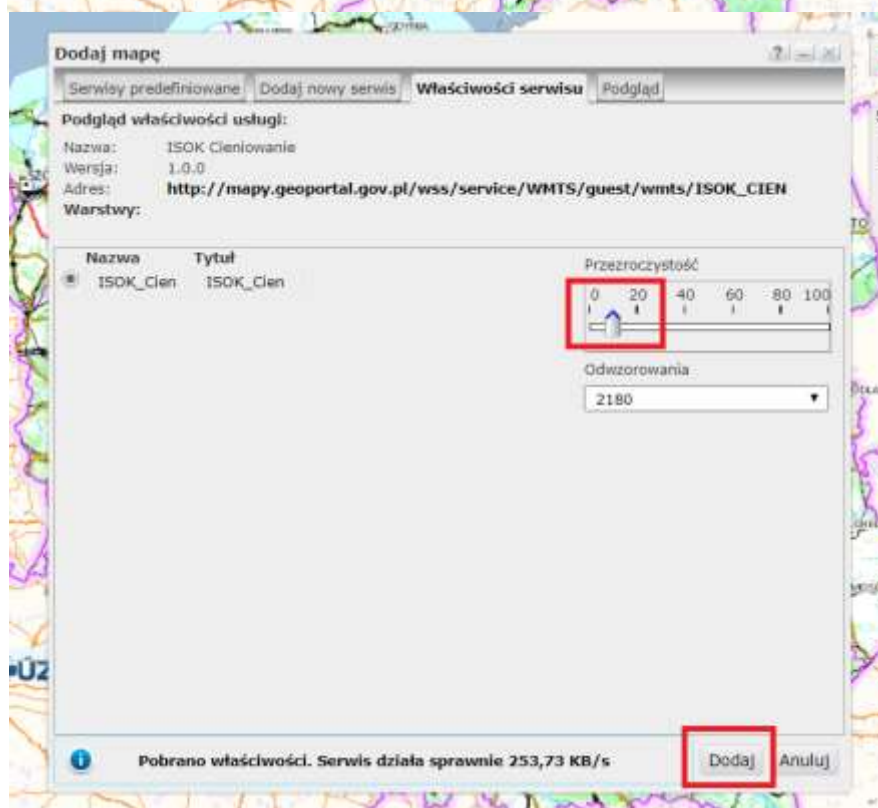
Dodaj mapę

Serwisy predefiniowane | Dodaj nowy serwis | Właściwości serwisu | Podgląd

Podgląd właściwości usługi:

Nazwa: ISOK Cieniowanie
Wersja: 1.0.0
Adres: http://mapy.geoportal.gov.pl/wss/service/WMTS/guest/wmts/ISOK_CIEN
Warstwy:

| Nazwa | Tytuł |
|---|---|
| ISOK_Cien | ISOK_Cien |

Przezroczystość

0 20 40 60 80 100

Odwzorowania

2180

Pobrano właściwości. Serwis działa sprawnie 253,73 KB/s

Dodaj Anuluj

UZ